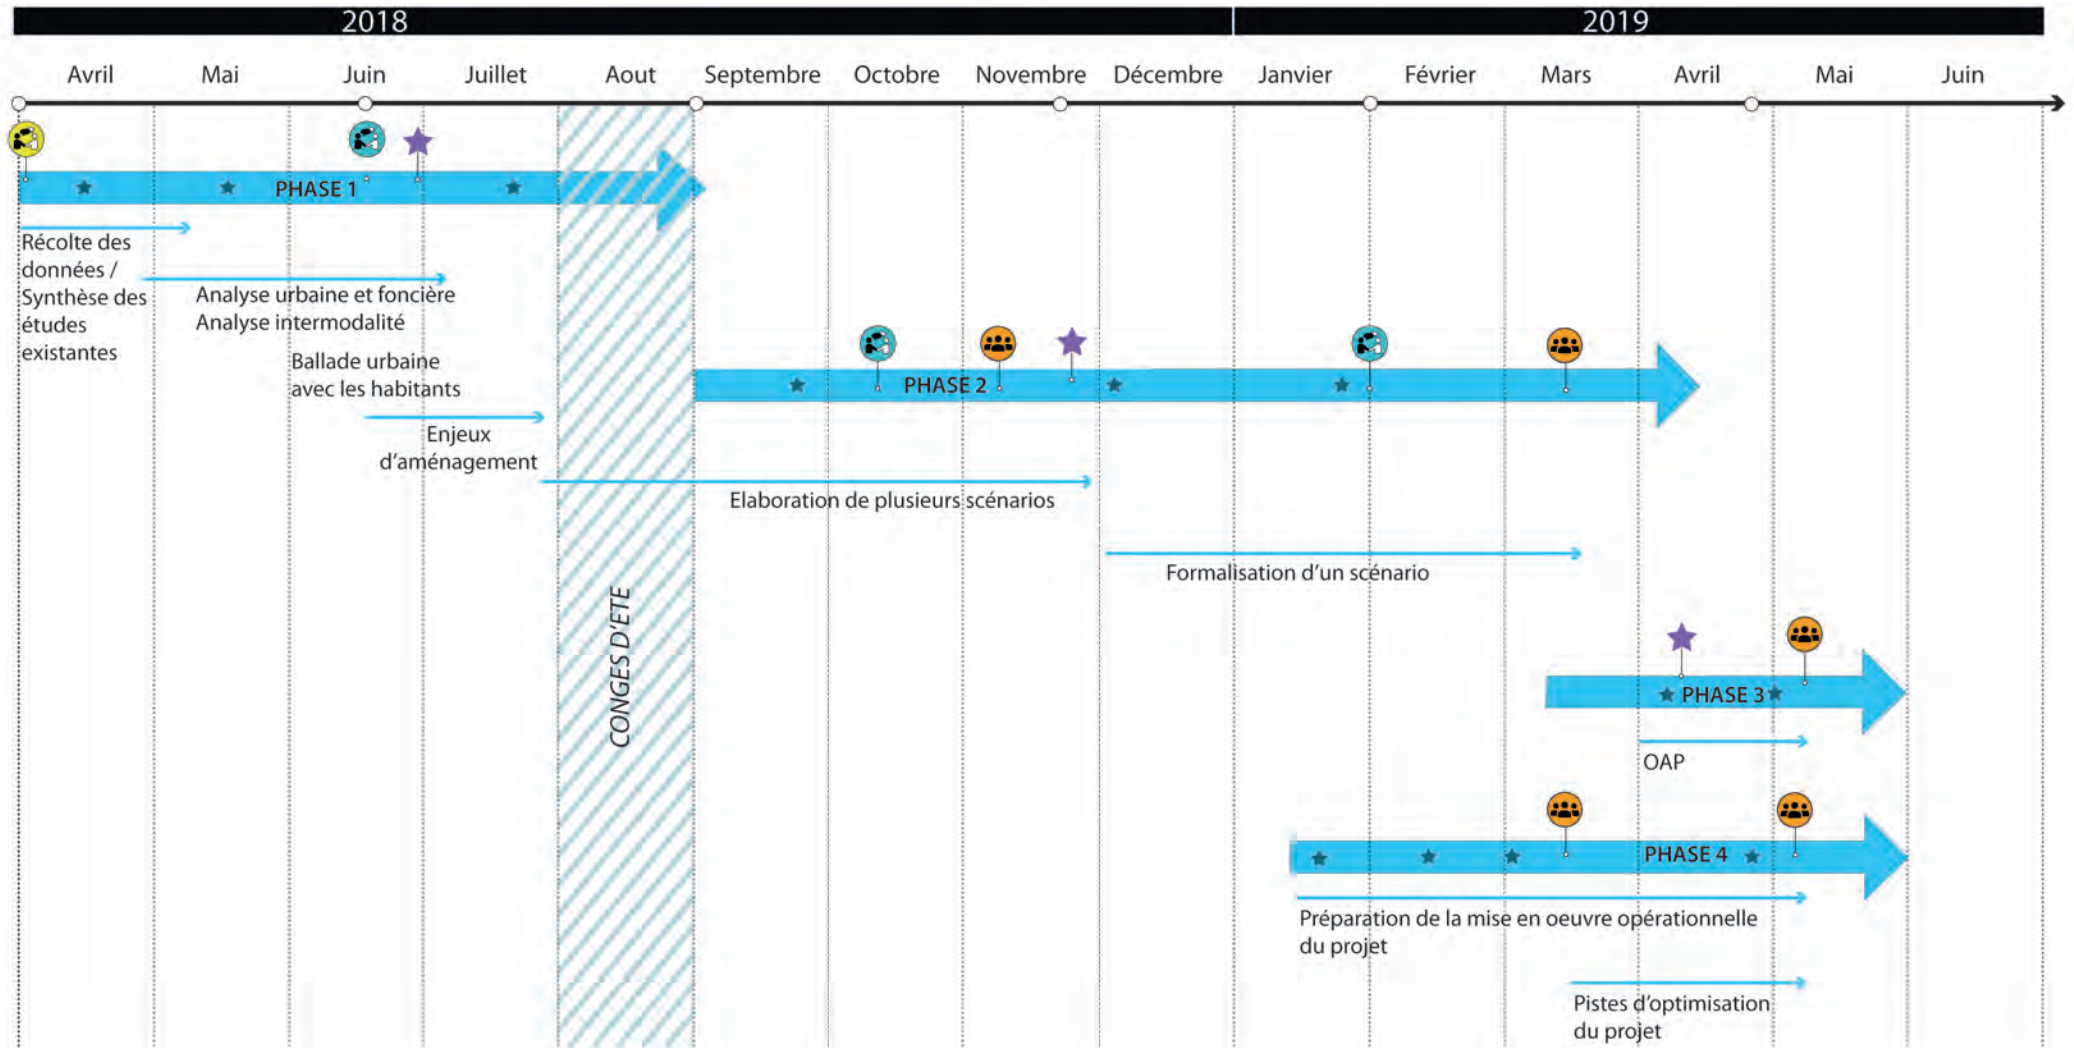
2018

2019

Avril Mai Juin Juillet Aout Septembre Octobre Novembre Décembre Janvier Février Mars Avril Mai Juin

PHASE 1

Récolte des données / Synthèse des études existantes

Analyse urbaine et foncière
Analyse intermodalité

Ballade urbaine avec les habitants

Enjeux d'aménagement

CONGES D'ETE

PHASE 2

Elaboration de plusieurs scénarios

Formalisation d'un scénario

PHASE 3

OAP

PHASE 4

Préparation de la mise en oeuvre opérationnelle du projet

Pistes d'optimisation du projet